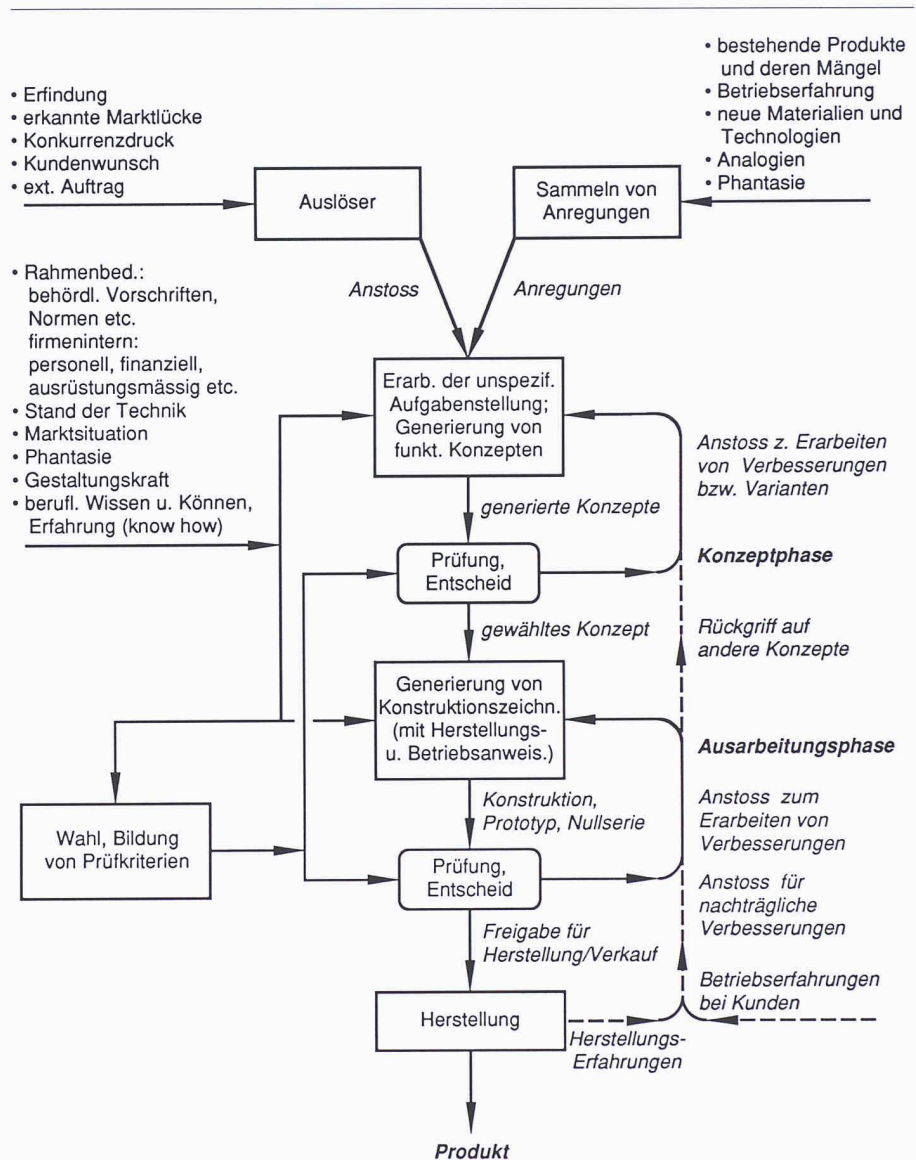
• Erfindung
• erkannte Marktlücke
• Konkurrenzdruck
• Kundenwunsch
• ext. Auftrag

• bestehende Produkte und deren Mängel
• Betriebserfahrung
• neue Materialien und Technologien
• Analogien
• Phantasie

Auslöser

Sammeln von Anregungen

• Rahmenbed.: behördl. Vorschriften, Normen etc. firmenintern: personell, finanziell, ausrüstungsmässig etc.
• Stand der Technik
• Marktsituation
• Phantasie
• Gestaltungskraft
• berufl. Wissen u. Können, Erfahrung (know how)

Anstoss

Anregungen

Erarb. der unspezif. Aufgabenstellung; Generierung von funkt. Konzepten

Anstoss z. Erarbeiten von Verbesserungen bzw. Varianten

generierte Konzepte

Prüfung, Entscheid

Konzeptphase

gewähltes Konzept

Rückgriff auf andere Konzepte

Generierung von Konstruktionszeichn. (mit Herstellungs- u. Betriebsanweis.)

Ausarbeitungsphase

Konstruktion, Prototyp, Nullserie

Anstoss zum Erarbeiten von Verbesserungen

Wahl, Bildung von Prüfkriterien

Prüfung, Entscheid

Anstoss für nachträgliche Verbesserungen

Freigabe für Herstellung/Verkauf

Betriebserfahrungen bei Kunden

Herstellung

Herstellungs-Erfahrungen

Produkt